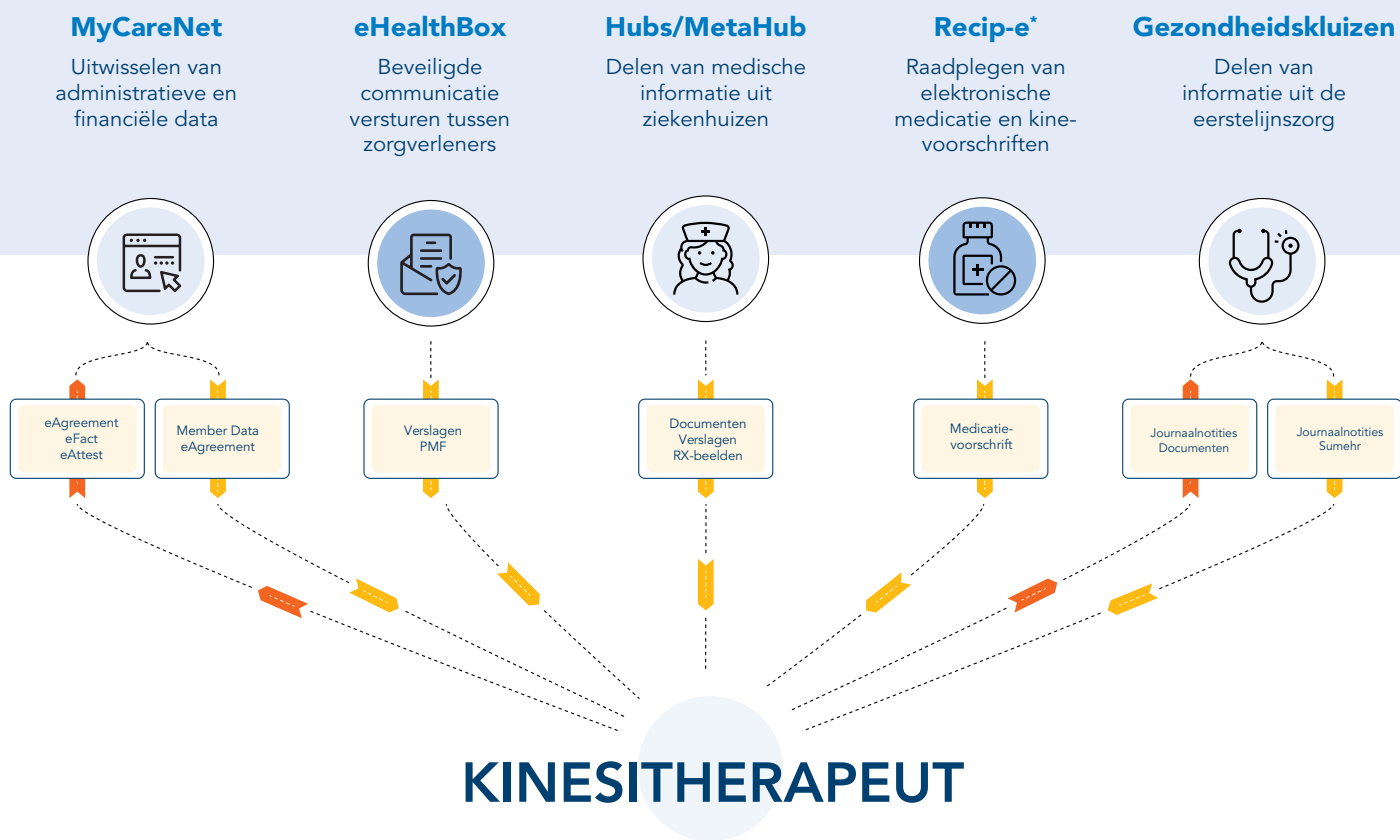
MyCareNet
Uitwisselen van administratieve en financiële data

eHealthBox
Beveiligde communicatie versturen tussen zorgverleners

Hubs/MetaHub
Delen van medische informatie uit ziekenhuizen

Recip-e*
Raadplegen van elektronische medicatie en kinevoorschriften

Gezondheidskluizen
Delen van informatie uit de eerstelijnszorg

eAgreement
eFact
eAttest

Member Data
eAgreement

Verslagen
PMF

Documenten
Verslagen
RX-beelden

Medicatievoorschrift

Journaalnotities
Documenten

Journaalnotities
Sumehr

KINESITHERAPEUT